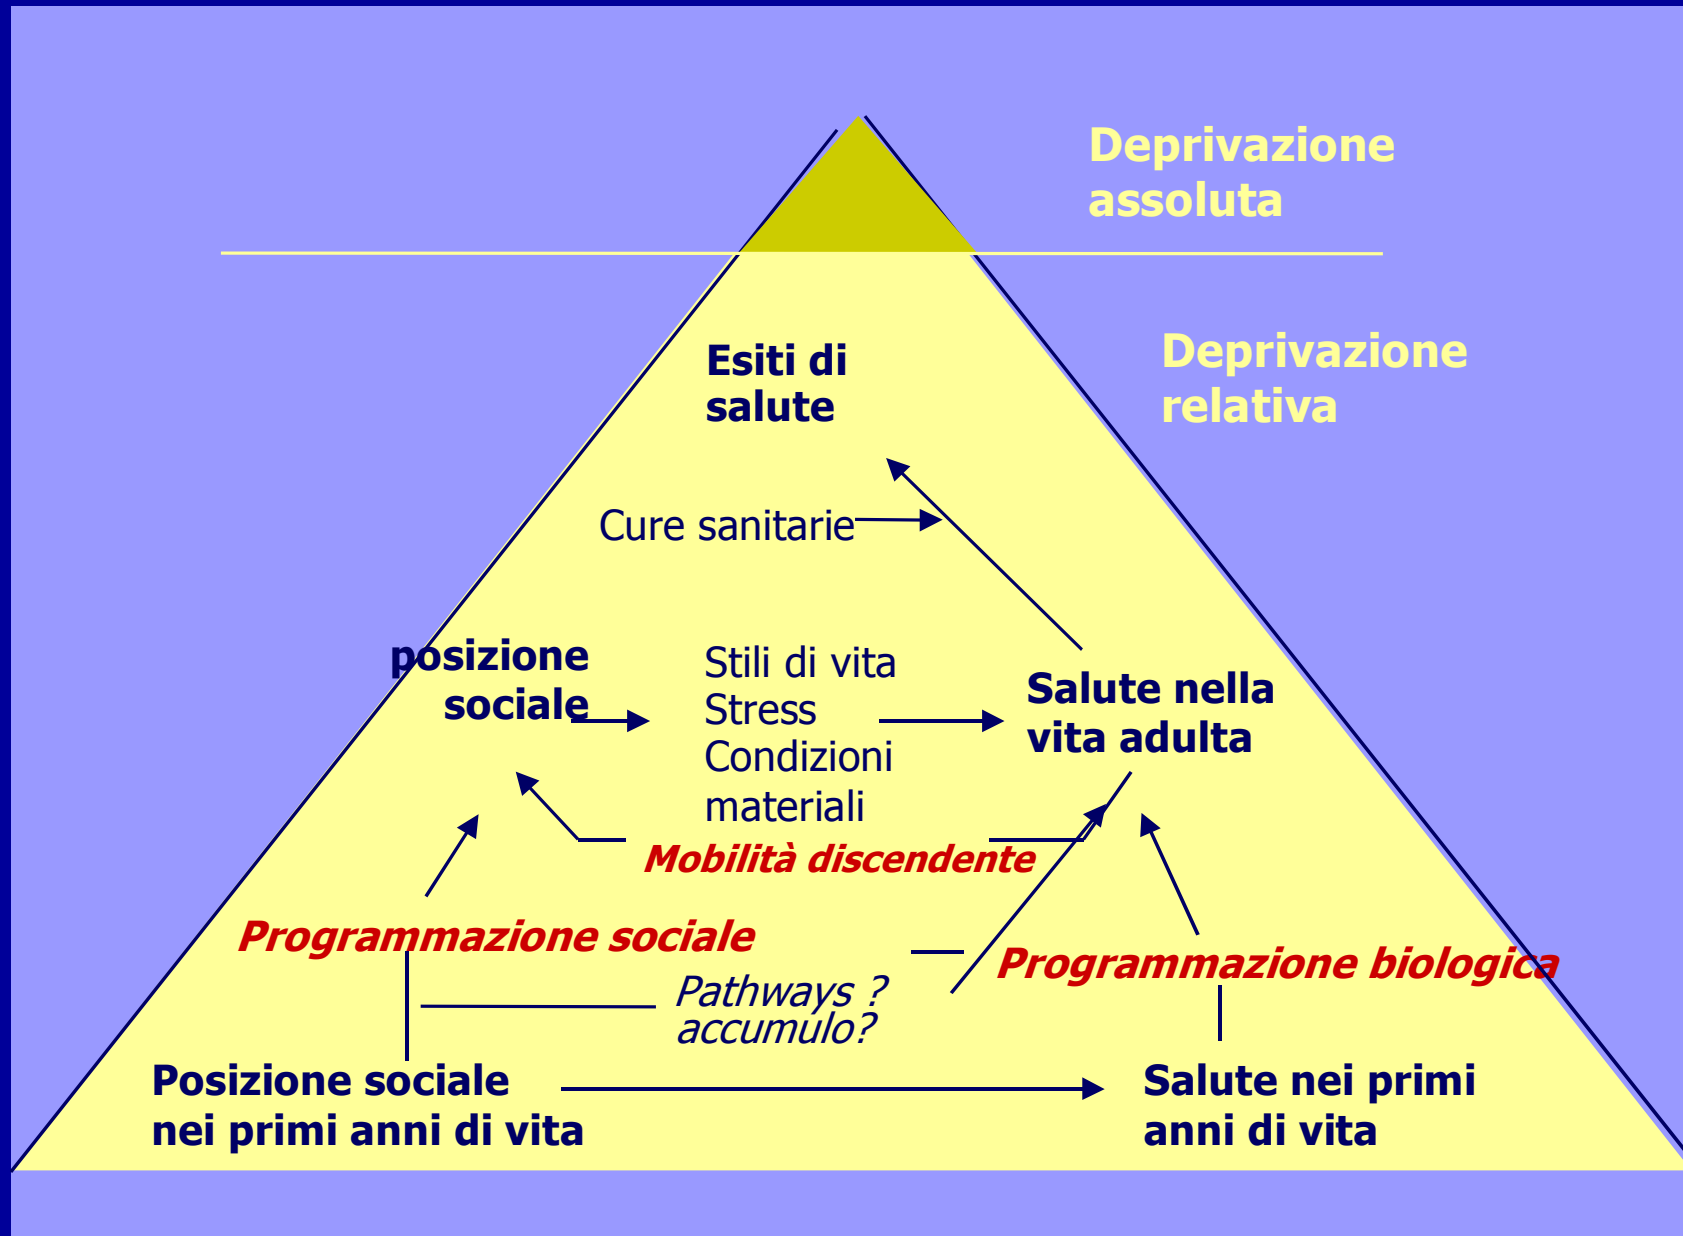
Deprivazione assoluta

Deprivazione relativa

Esiti di salute

Cure sanitarie

posizione sociale

Stili di vita
Stress
Condizioni materiali

Salute nella vita adulta

Mobilità discendente

Programmazione sociale

Programmazione biologica

Pathways ?
accumulo?

Posizione sociale nei primi anni di vita

Salute nei primi anni di vita